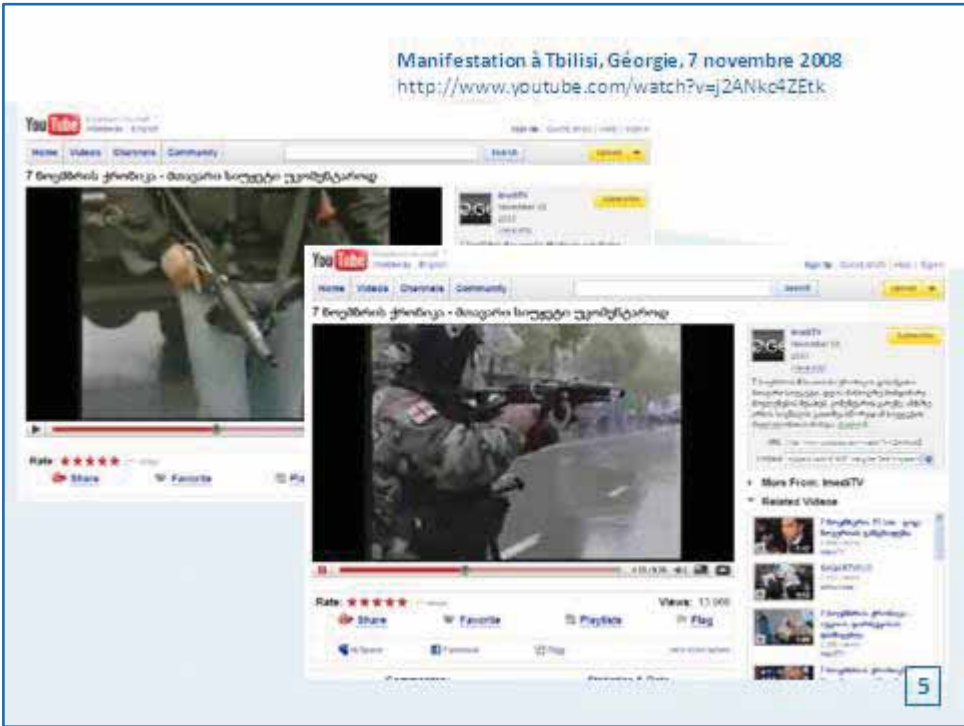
Manifestation à Tbilisi, Géorgie, 7 novembre 2008
http://www.youtube.com/watch?v=j2ANkc4ZEtk

YouTube

Home Videos Channels Community

Search

7 ნოემბრის ქრონიკა - მთავარი სიუჟეტი უკომენტაროდ

ImediTV

Rate: ★★★★★

Share Favorite Pla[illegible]

YouTube

Sign In

Home Videos Channels Community

Search Upload

7 ნოემბრის ქრონიკა - მთავარი სიუჟეტი უკომენტაროდ

ImediTV

Subscribe

More From: ImediTV

Related Videos

Rate: ★★★★★

Views: 13,066

Share Favorite Playlists Flag

MySpace Facebook Digg

5